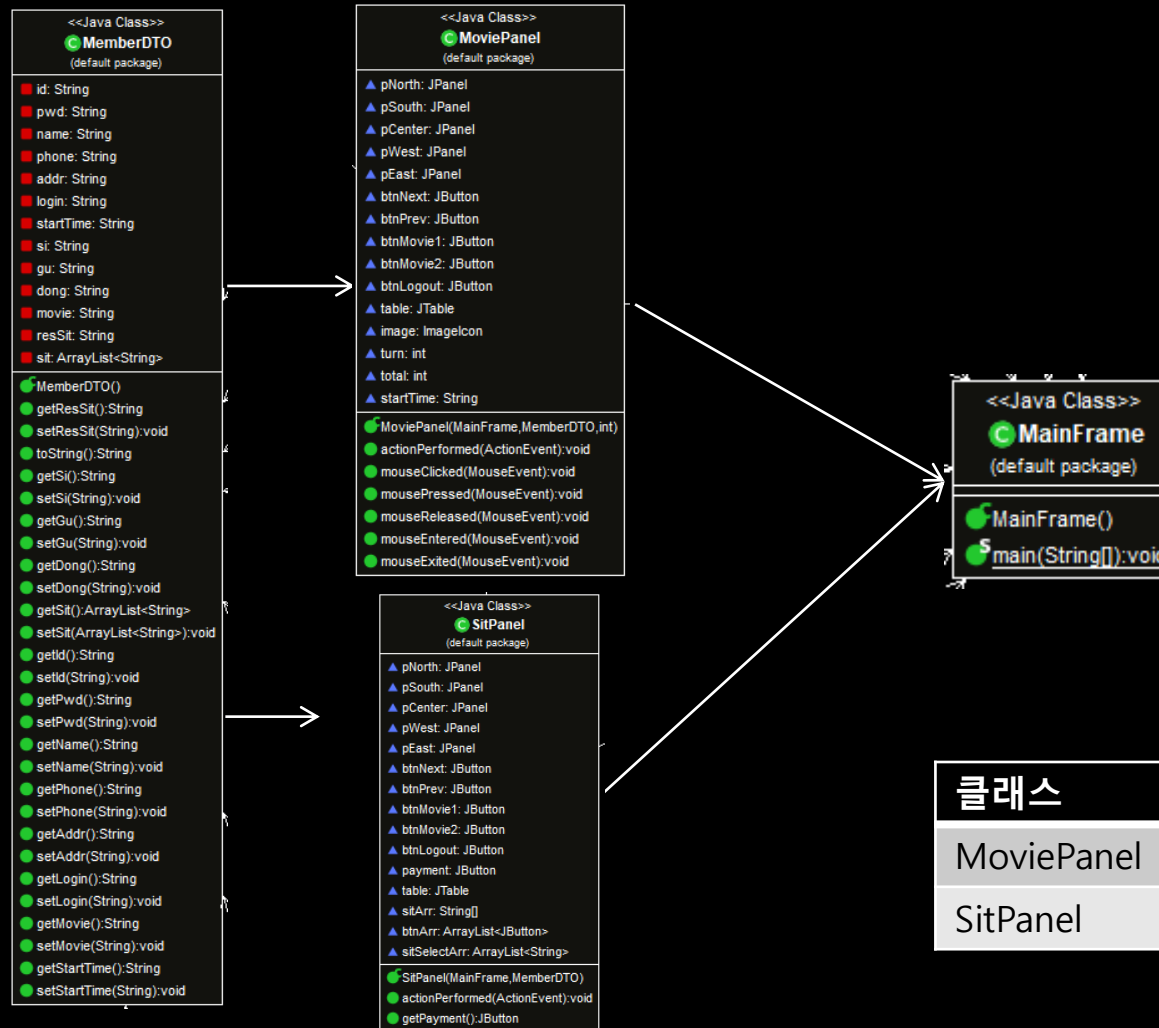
<<Java Class>>
MemberDTO
(default package)

id: String
pwd: String
name: String
phone: String
addr: String
login: String
startTime: String
si: String
gu: String
dong: String
movie: String
resSit: String
sit: ArrayList<String>

MemberDTO()
getResSit():String
setResSit(String):void
toString():String
getSi():String
setSi(String):void
getGu():String
setGu(String):void
getDong():String
setDong(String):void
getSit():ArrayList<String>
setSit(ArrayList<String>):void
getId():String
setId(String):void
getPwd():String
setPwd(String):void
getName():String
setName(String):void
getPhone():String
setPhone(String):void
getAddr():String
setAddr(String):void
getLogin():String
setLogin(String):void
getMovie():String
setMovie(String):void
getStartTime():String
setStartTime(String):void

<<Java Class>>
MoviePanel
(default package)

pNorth: JPanel
pSouth: JPanel
pCenter: JPanel
pWest: JPanel
pEast: JPanel
btnNext: JButton
btnPrev: JButton
btnMovie1: JButton
btnMovie2: JButton
btnLogout: JButton
table: JTable
image: ImageIcon
turn: int
total: int
startTime: String

MoviePanel(MainFrame,MemberDTO,int)
actionPerformed(ActionEvent):void
mouseClicked(MouseEvent):void
mousePressed(MouseEvent):void
mouseReleased(MouseEvent):void
mouseEntered(MouseEvent):void
mouseExited(MouseEvent):void

<<Java Class>>
SitPanel
(default package)

pNorth: JPanel
pSouth: JPanel
pCenter: JPanel
pWest: JPanel
pEast: JPanel
btnNext: JButton
btnPrev: JButton
btnMovie1: JButton
btnMovie2: JButton
btnLogout: JButton
payment: JButton
table: JTable
sitArr: String[]
btnArr: ArrayList<JButton>
sitSelectArr: ArrayList<String>

SitPanel(MainFrame,MemberDTO)
actionPerformed(ActionEvent):void
getPayment():JButton

<<Java Class>>
MainFrame
(default package)

MainFrame()
main(String[]):voi

| 클래스 |
|---|
| MoviePanel |
| SitPanel |